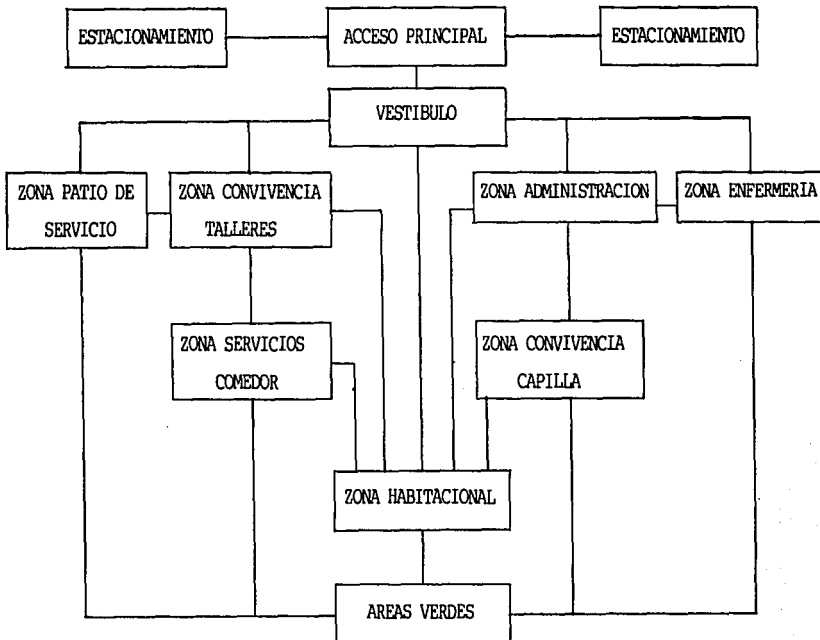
ESTACIONAMIENTO

ACCESO PRINCIPAL

ESTACIONAMIENTO

VESTIBULO

ZONA PATIO DE SERVICIO

ZONA CONVIVENCIA TALLERES

ZONA ADMINISTRACION

ZONA ENFERMERIA

ZONA SERVICIOS COMEDOR

ZONA CONVIVENCIA CAPILLA

ZONA HABITACIONAL

AREAS VERDES